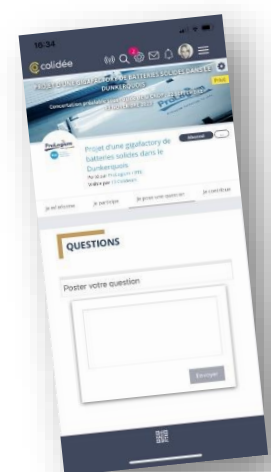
16:34

colidée

PROJET D'UNE GIGAFACTORY DE BATTERIES SOLIDES DANS LE DUNKERQUOIS

Concertation préalable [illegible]

ProLogium

Projet d'une gigafactory de batteries solides dans le Dunkerquois

Je m'informe
Je participe
Je pose une question
Je contribue

QUESTIONS

Poster votre question

Envoyer